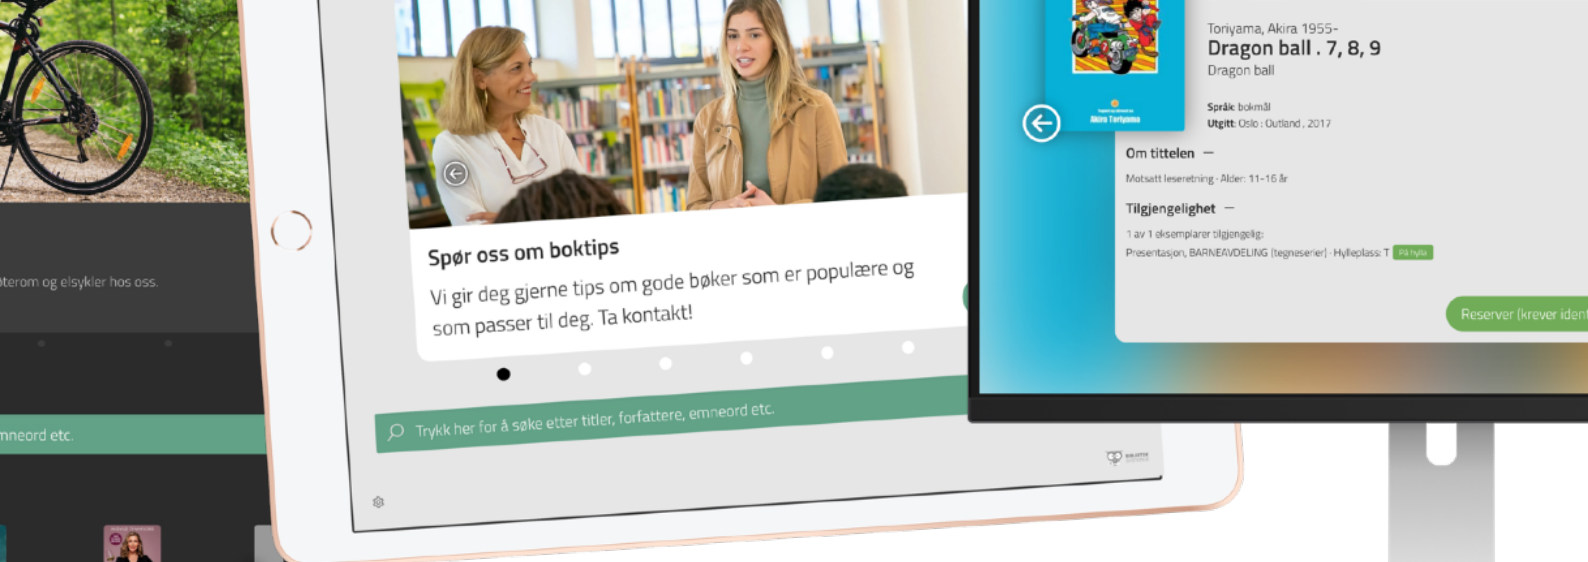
terom og elsykler hos oss.

mneord etc.

Spør oss om boktips

Vi gir deg gjerne tips om gode bøker som er populære og som passer til deg. Ta kontakt!

Trykk her for å søke etter titler, forfattere, emneord etc.

Akira Toriyama

Toriyama, Akira 1955-

Dragon ball . 7, 8, 9

Dragon ball

Språk: bokmål

Utgitt: Oslo : Outland , 2017

Om tittelen –

Motsatt leseretning · Alder: 11-16 år

Tilgjengelighet –

1 av 1 eksemplarer tilgjengelig:

Presentasjon, BARNEAVDELING (tegneserier) · Hylleplass: T På hylla

Reserver (krever iden